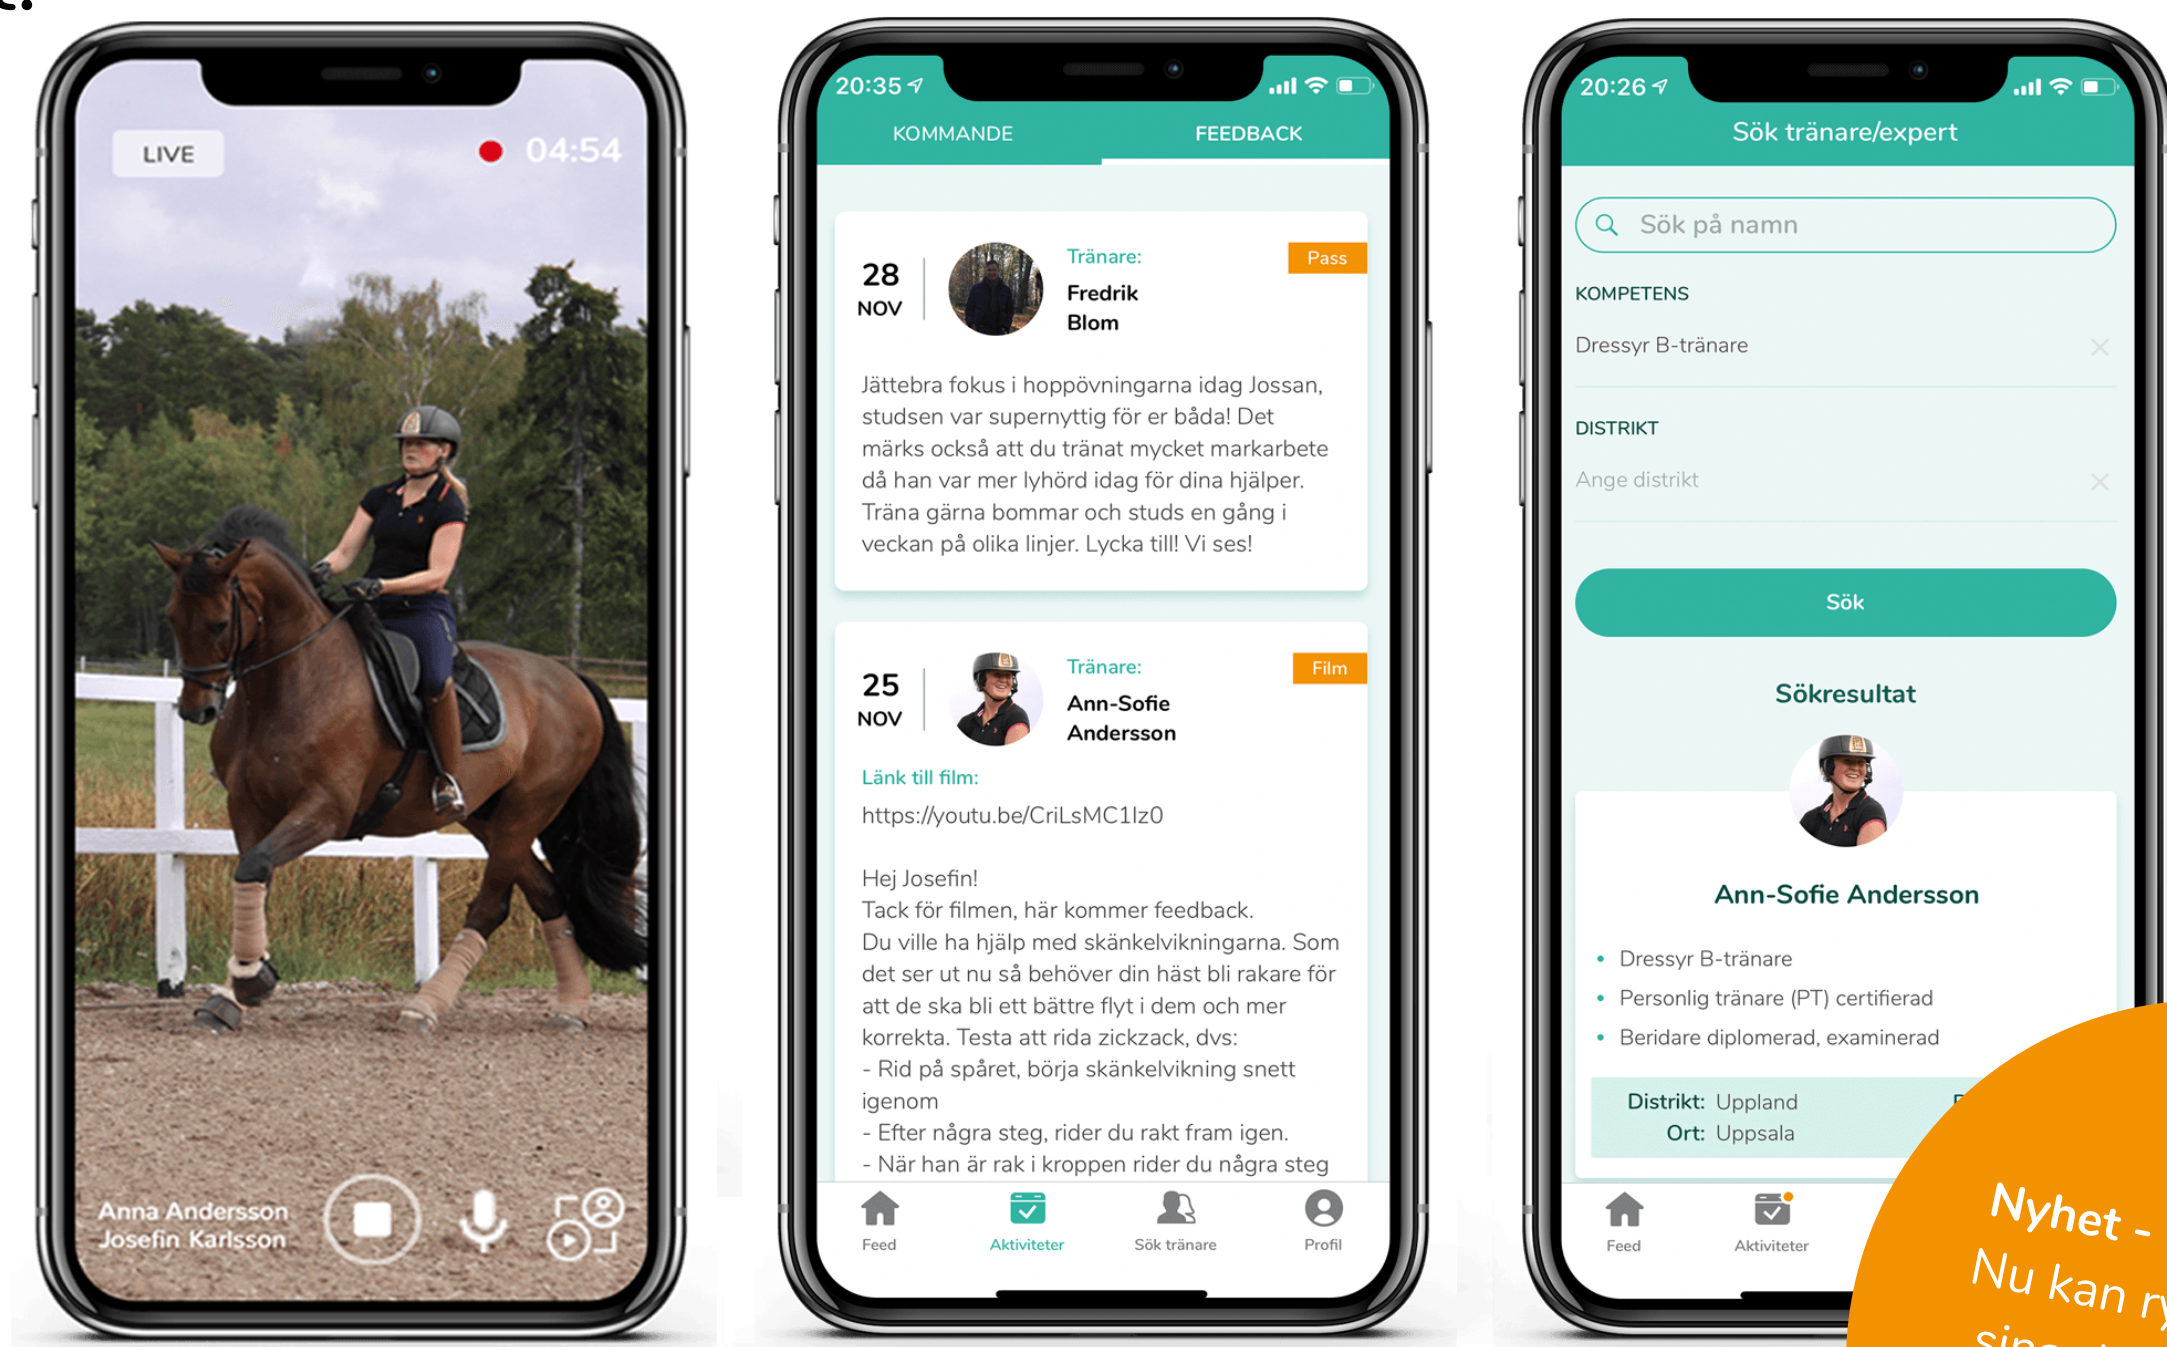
LIVE

04:54

Anna Andersson
Josefin Karlsson

20:35

KOMMANDE

FEEDBACK

28 NOV

Tränare:

Fredrik Blom

Pass

Jättebra fokus i hoppövningarna idag Jossan, studsen var supernyttig för er båda! Det märks också att du tränat mycket markarbete då han var mer lyhörd idag för dina hjälper. Träna gärna bommar och studs en gång i veckan på olika linjer. Lycka till! Vi ses!

25 NOV

Tränare:

Ann-Sofie Andersson

Film

Länk till film:

https://youtu.be/CriLsMC1lz0

Hej Josefin!
Tack för filmen, här kommer feedback.
Du ville ha hjälp med skänkelvikningarna. Som det ser ut nu så behöver din häst bli rakare för att de ska bli ett bättre flyt i dem och mer korrekta. Testa att rida zickzack, dvs:
- Rid på spåret, börja skänkelvikning snett igenom
- Efter några steg, rider du rakt fram igen.
- När han är rak i kroppen rider du några steg

Feed

Aktiviteter

Sök tränare

Profil

20:26

Sök tränare/expert

Sök på namn

KOMPETENS

Dressyr B-tränare

DISTRIKT

Ange distrikt

Sök

Sökresultat

Ann-Sofie Andersson

• Dressyr B-tränare
• Personlig tränare (PT) certifierad
• Beridare diplomerad, examinerad

Distrikt: Uppland
Ort: Uppsala

Feed

Aktiviteter

Nyhet -
Nu kan r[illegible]
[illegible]